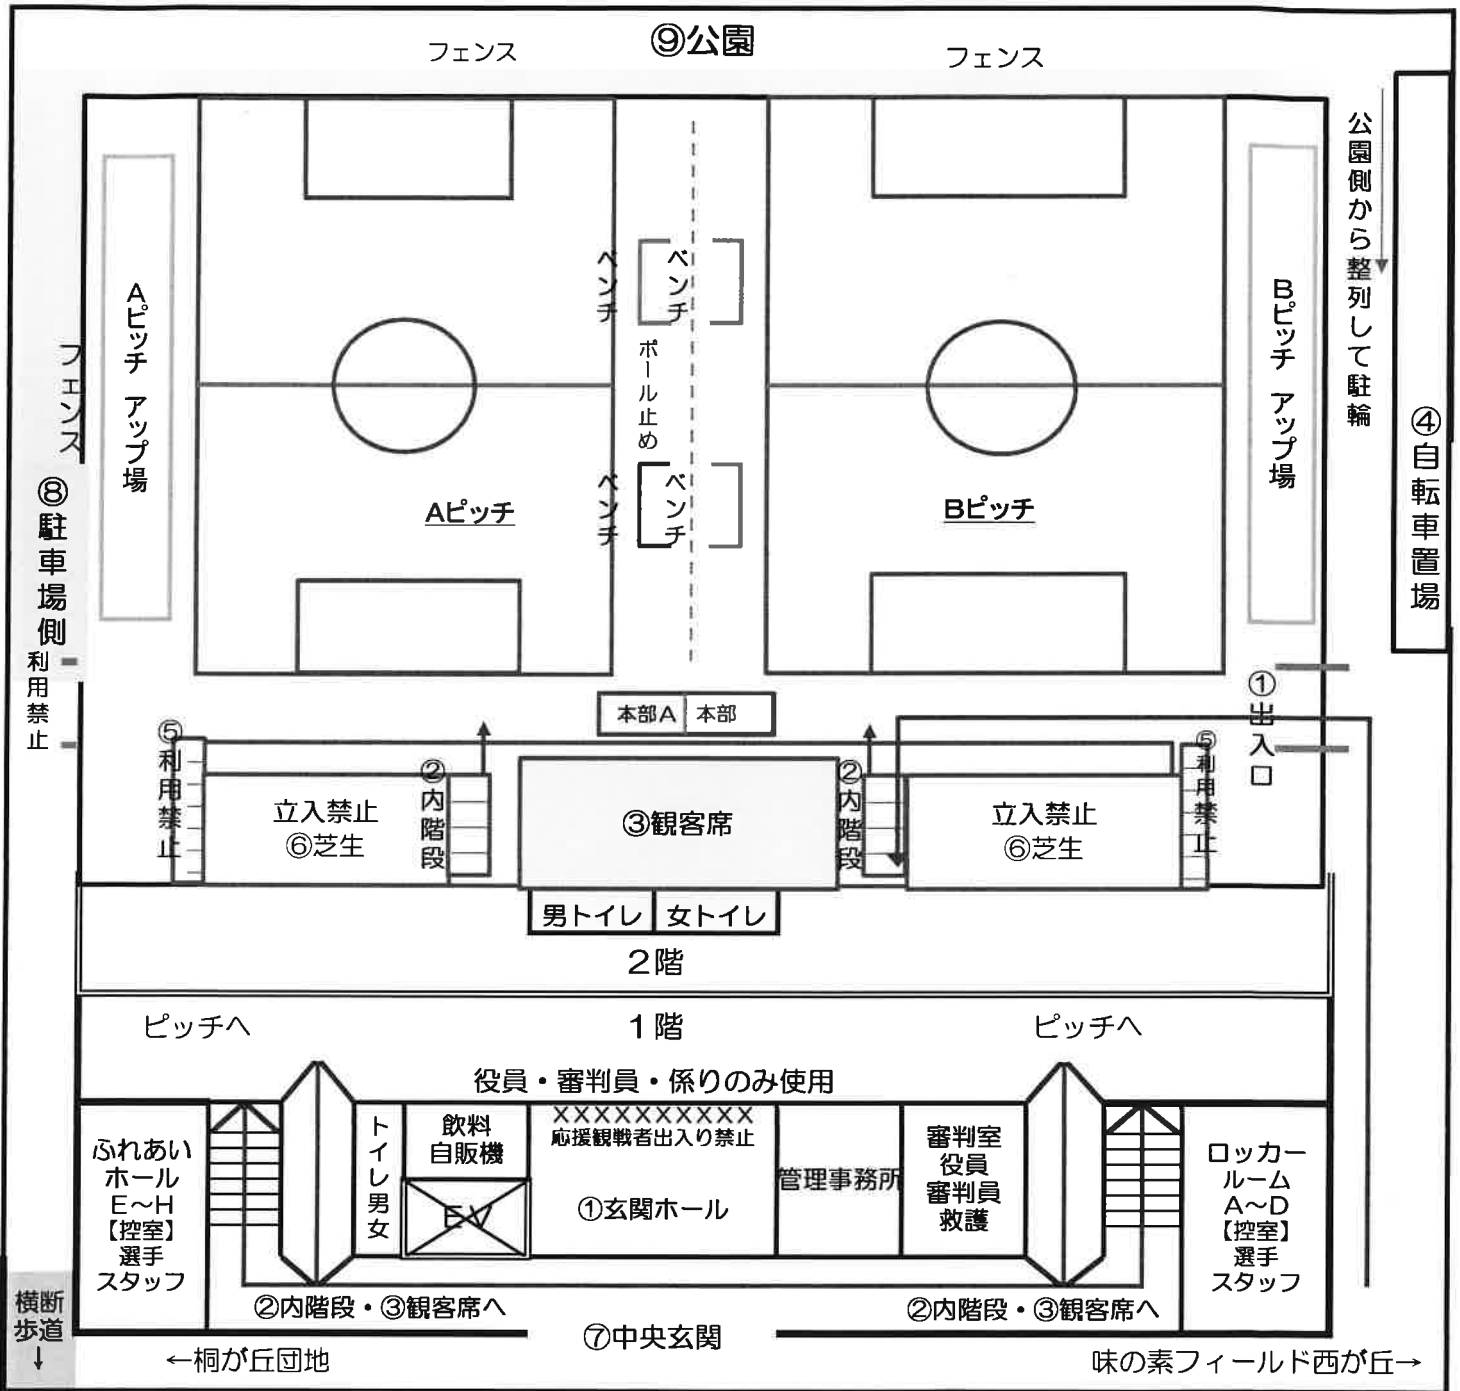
フェンス ⑨公園 フェンス

公園側から整列して駐輪

④自転車置場

Aピッチ アップ場

フェンス

⑧駐車場側

利用禁止

ベンチ ベンチ

ボール止め

ベンチ ベンチ

Aピッチ

Bピッチ

Bピッチ アップ場

①出入口

本部A 本部

⑤利用禁止

立入禁止
⑥芝生

②内階段

③観客席

②内階段

立入禁止
⑥芝生

⑤利用禁止

男トイレ 女トイレ

2階

ピッチへ 1階 ピッチへ

役員・審判員・係りのみ使用

ふれあいホール
E～H
【控室】
選手
スタッフ

トイレ男女

飲料自販機

EV

××××××××××
応援観戦者出入り禁止

①玄関ホール

管理事務所

審判室
役員
審判員
救護

ロッカールーム
A～D
【控室】
選手
スタッフ

②内階段・③観客席へ

②内階段・③観客席へ

横断歩道↓

⑦中央玄関

←桐が丘団地

味の素フィールド西が丘→